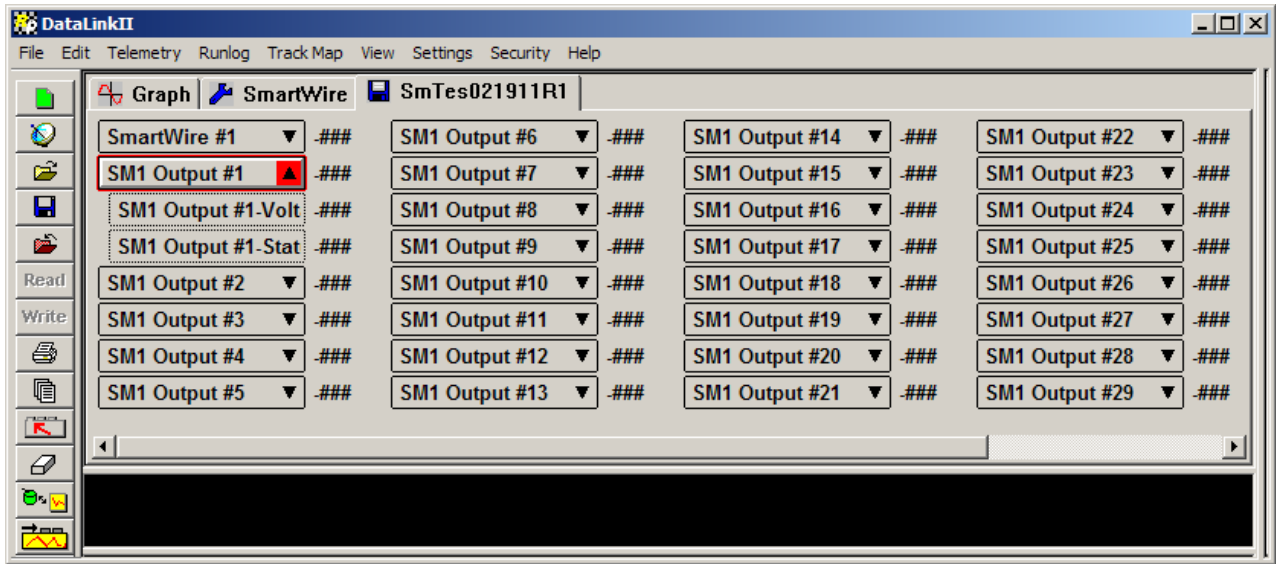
DataLinkII

File Edit Telemetry Runlog Track Map View Settings Security Help

Read
Write

Graph SmartWire SmTes021911R1

SmartWire #1 -###
SM1 Output #1 -###
SM1 Output #1-Volt -###
SM1 Output #1-Stat -###
SM1 Output #2 -###
SM1 Output #3 -###
SM1 Output #4 -###
SM1 Output #5 -###

SM1 Output #6 -###
SM1 Output #7 -###
SM1 Output #8 -###
SM1 Output #9 -###
SM1 Output #10 -###
SM1 Output #11 -###
SM1 Output #12 -###
SM1 Output #13 -###

SM1 Output #14 -###
SM1 Output #15 -###
SM1 Output #16 -###
SM1 Output #17 -###
SM1 Output #18 -###
SM1 Output #19 -###
SM1 Output #20 -###
SM1 Output #21 -###

SM1 Output #22 -###
SM1 Output #23 -###
SM1 Output #24 -###
SM1 Output #25 -###
SM1 Output #26 -###
SM1 Output #27 -###
SM1 Output #28 -###
SM1 Output #29 -###